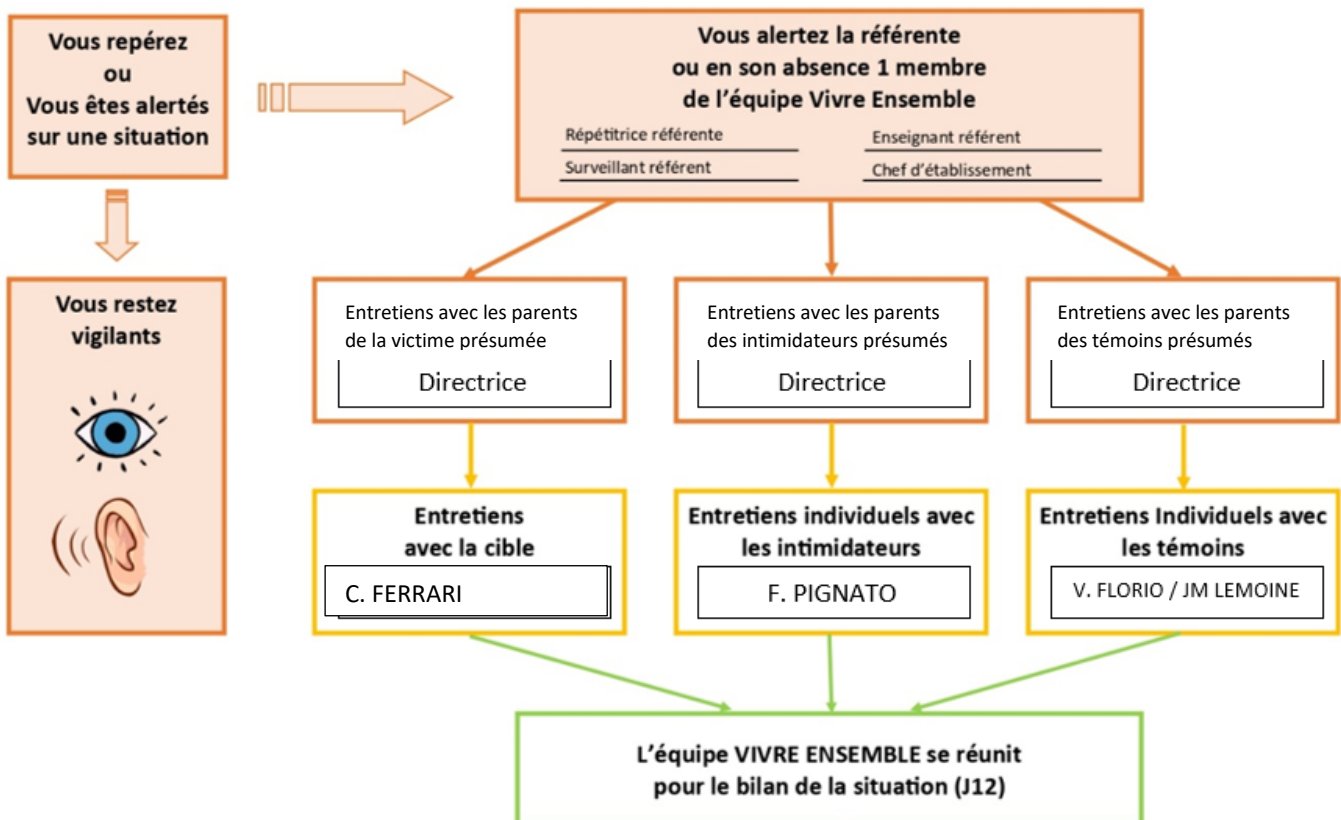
Vous repérez
ou
Vous êtes alertés sur une situation

Vous restez vigilants

Vous alertez la référente
ou en son absence 1 membre
de l'équipe Vivre Ensemble

Répétitrice référente

Enseignant référent

Surveillant référent

Chef d'établissement

Entretiens avec les parents de la victime présumée

Directrice

Entretiens avec les parents des intimidateurs présumés

Directrice

Entretiens avec les parents des témoins présumés

Directrice

Entretiens avec la cible

C. FERRARI

Entretiens individuels avec les intimidateurs

F. PIGNATO

Entretiens Individuels avec les témoins

V. FLORIO / JM LEMOINE

L'équipe VIVRE ENSEMBLE se réunit pour le bilan de la situation (J12)